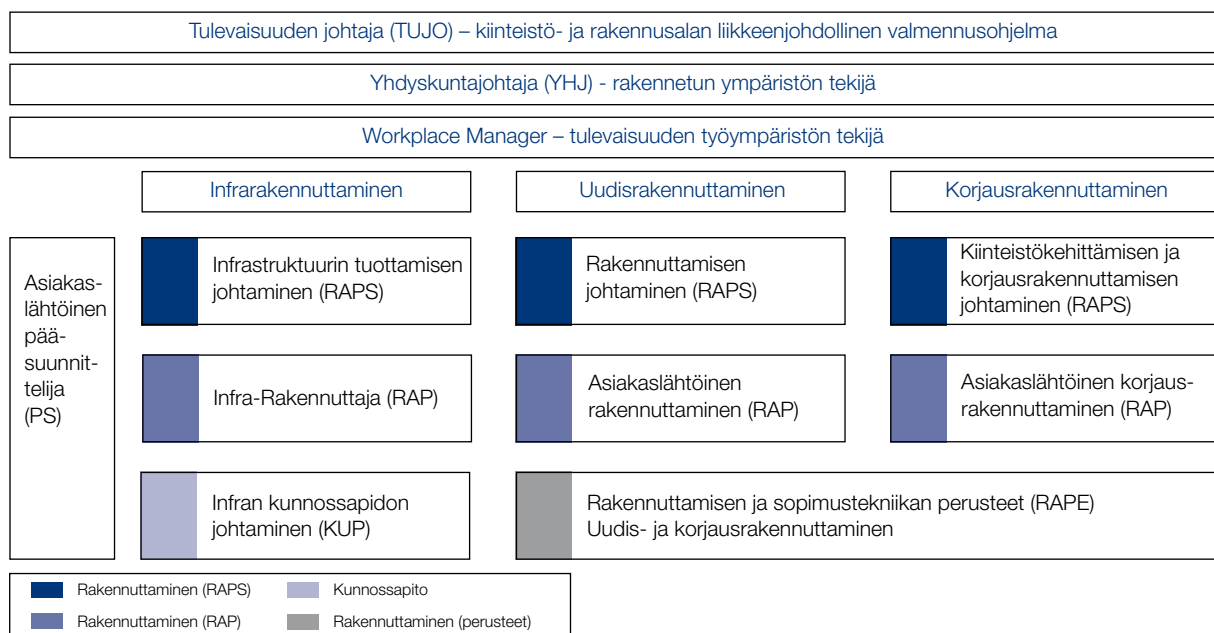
Tulevaisuuden johtaja (TUJO) – kiinteistö- ja rakennusalan liikkeenjohdollinen valmennusohjelma

Yhdyskuntajohtaja (YHJ) - rakennetun ympäristön tekijä

Workplace Manager – tulevaisuuden työympäristön tekijä

Infrarakennuttaminen

Uudisrakennuttaminen

Korjausrakennuttaminen

Asiakaslähtöinen pääsuunnittelija (PS)

Infrastruktuurin tuottamisen johtaminen (RAPS)

Rakennuttamisen johtaminen (RAPS)

Kiinteistökehittämisen ja korjausrakennuttamisen johtaminen (RAPS)

Infra-Rakennuttaja (RAP)

Asiakaslähtöinen rakennuttaminen (RAP)

Asiakaslähtöinen korjausrakennuttaminen (RAP)

Infran kunnossapidon johtaminen (KUP)

Rakennuttamisen ja sopimustekniikan perusteet (RAPE)
Uudis- ja korjausrakennuttaminen

Rakennuttaminen (RAPS)
Kunnossapito
Rakennuttaminen (RAP)
Rakennuttaminen (perusteet)